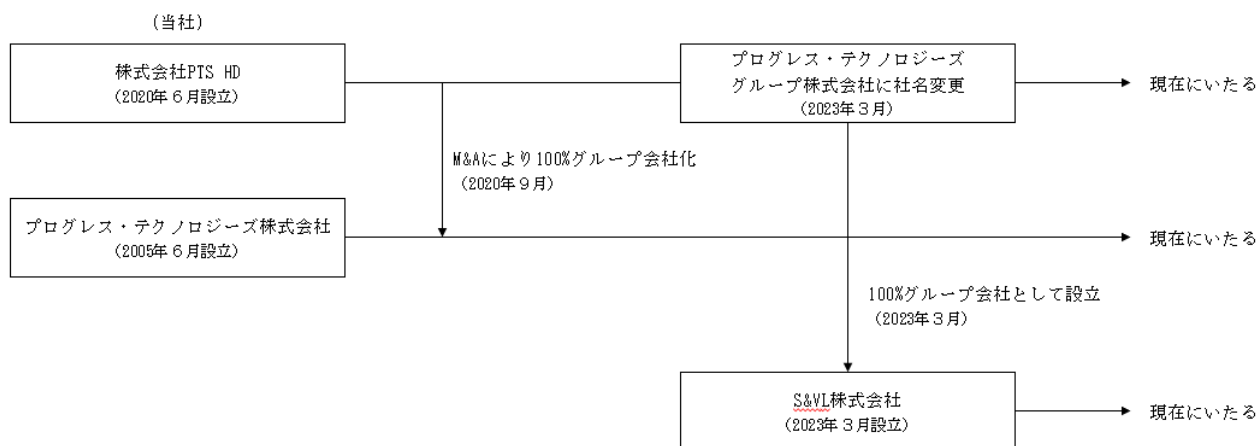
（当社）

株式会社PTS HD
（2020年６月設立）

プログレス・テクノロジーズ
グループ株式会社に社名変更
（2023年３月）

現在にいたる

M&Aにより100%グループ会社化
（2020年９月）

プログレス・テクノロジーズ株式会社
（2005年６月設立）

現在にいたる

100%グループ会社として設立
（2023年３月）

S&VL株式会社
（2023年３月設立）

現在にいたる